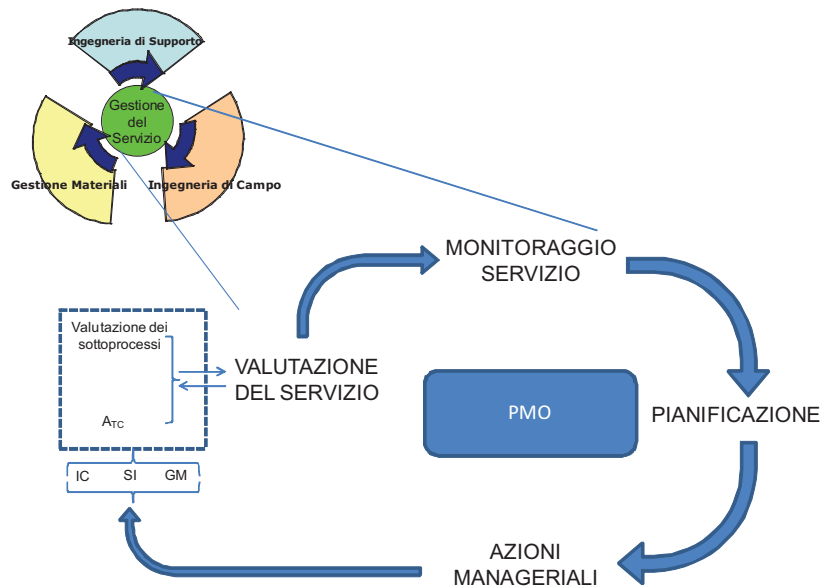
Ingegneria di Supporto

Gestione del Servizio

Gestione Materiali

Ingegneria di Campo

MONITORAGGIO SERVIZIO

Valutazione dei sottoprocessi

$A_{TC}$

VALUTAZIONE DEL SERVIZIO

PMO

PIANIFICAZIONE

IC SI GM

AZIONI MANAGERIALI